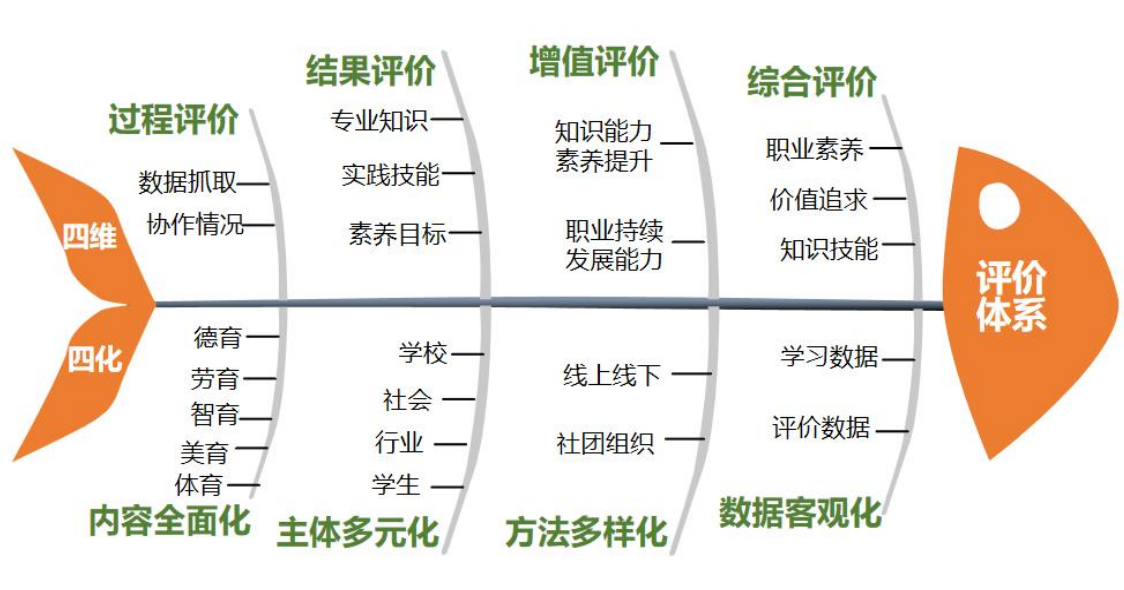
四维

四化

过程评价
数据抓取
协作情况

结果评价
专业知识
实践技能
素养目标

增值评价
知识能力素养提升
职业持续发展能力

综合评价
职业素养
价值追求
知识技能

评价体系

德育
劳育
智育
美育
体育
内容全面化

学校
社会
行业
学生
主体多元化

线上线下
社团组织
方法多样化

学习数据
评价数据
数据客观化